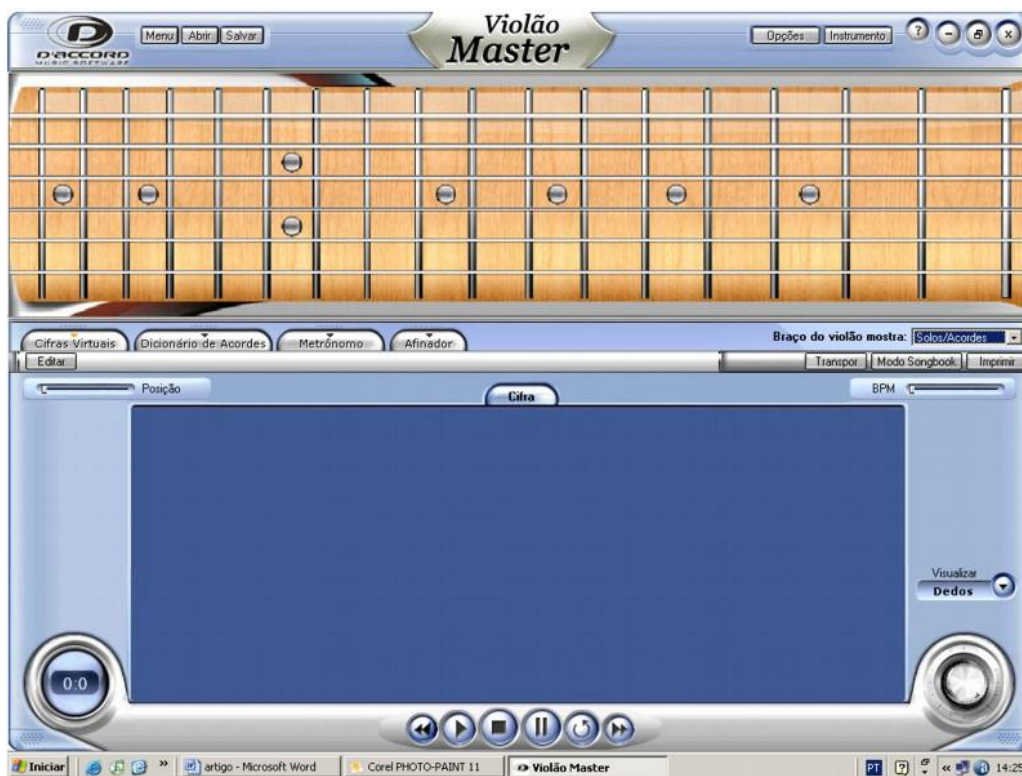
D'ACCORD MUSIC SOFTWARE

Menu Abrir Salvar

Violão Master

Opções Instrumento

Cifras Virtuais Dicionário de Acordes Metrônomo Afinador

Braço do violão mostra: Solos/Acordes

Editar

Transpor Modo Songbook Imprimir

Posição

Cifra

BPM

Visualizar
Dedos

0:0

Iniciar artigo - Microsoft Word Corel PHOTO-PAINT 11 Violão Master PT 14:25